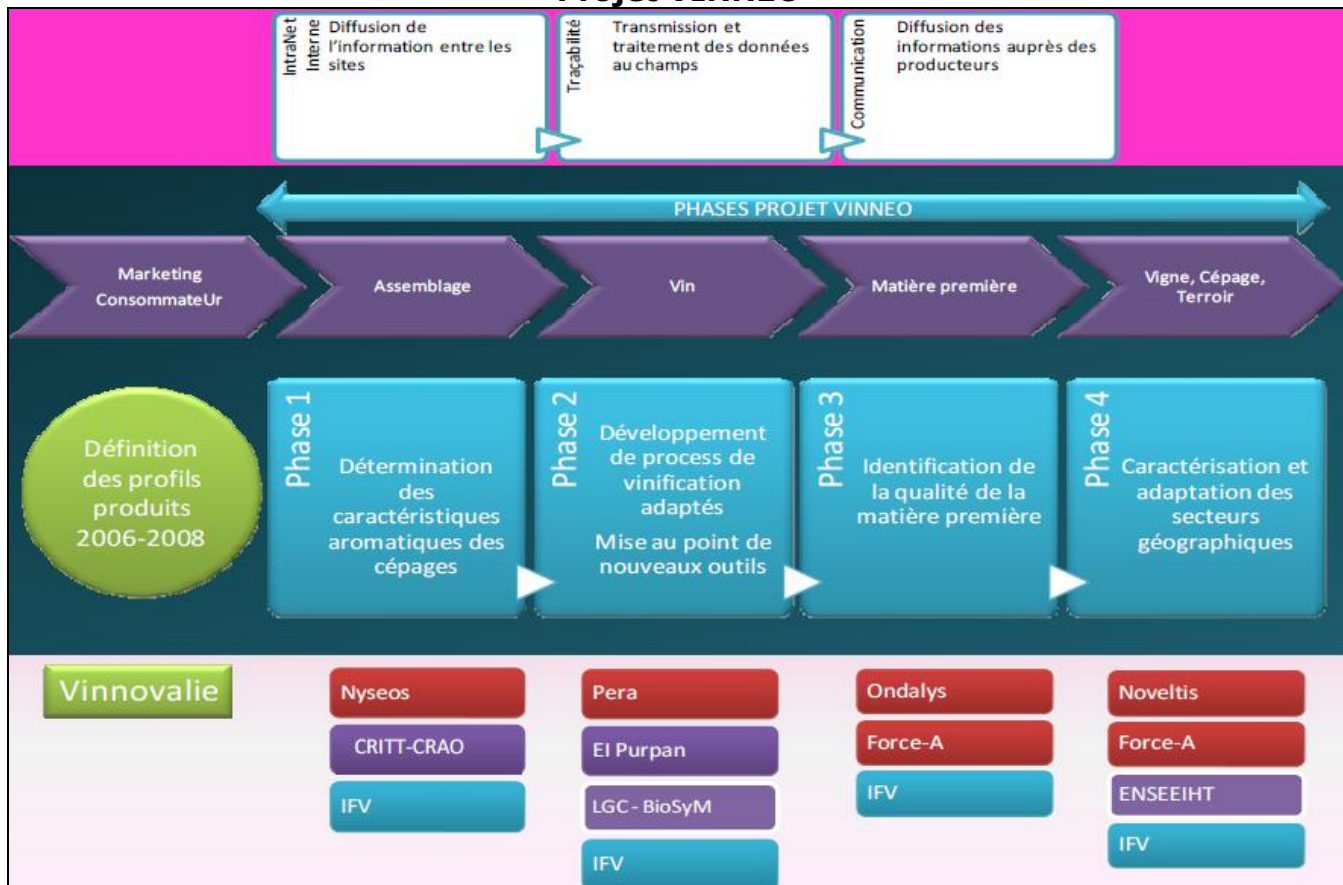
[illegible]

IntraNet Interne
Diffusion de l'information entre les sites

Traçabilité
Transmission et traitement des données au champs

Communication
Diffusion des informations auprès des producteurs

PHASES PROJET VINNEO

Marketing ConsommateUr

Assemblage

Vin

Matière première

Vigne, Cépage, Terroir

Définition des profils produits 2006-2008

Phase 1
Détermination des caractéristiques aromatiques des cépages

Phase 2
Développement de process de vinification adaptés
Mise au point de nouveaux outils

Phase 3
Identification de la qualité de la matière première

Phase 4
Caractérisation et adaptation des secteurs géographiques

Vinnovalie

Nyseos
CRITT-CRAO
IFV

Pera
EI Purpan
LGC - BioSyM
IFV

Ondalys
Force-A
IFV

Noveltis
Force-A
ENSEEIHT
IFV